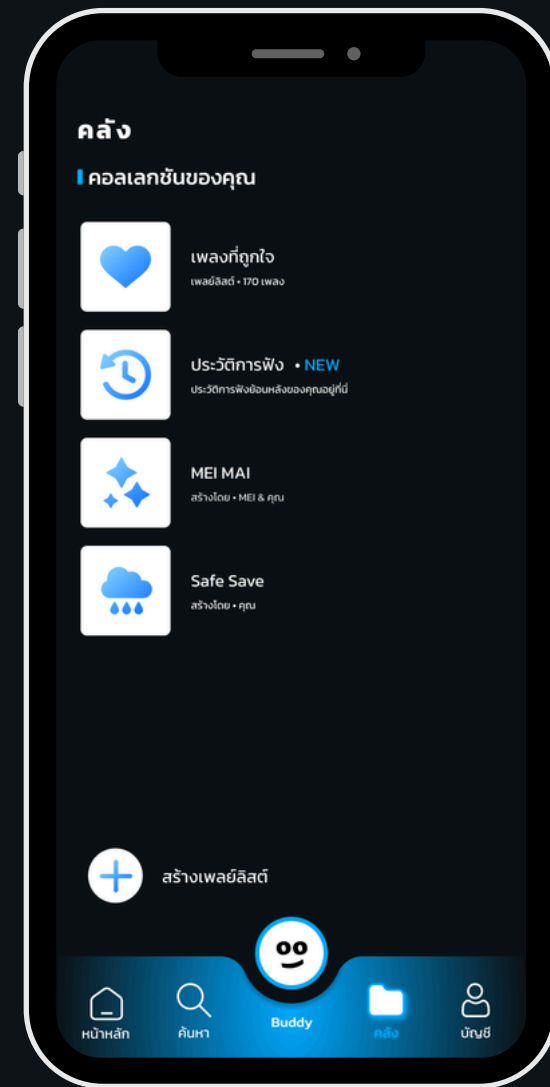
คลัง

คอลเลกชันของคุณ

เพลงที่ถูกใจ
เพลย์ลิสต์ • 170 เพลง

ประวัติการฟัง • NEW
ประวัติการฟังย้อนหลังของคุณอยู่ที่นี่

MEI MAI
สร้างโดย • MEI & คุณ

Safe Save
สร้างโดย • คุณ

สร้างเพลย์ลิสต์

หน้าหลัก
ค้นหา
Buddy
คลัง
บัญชี